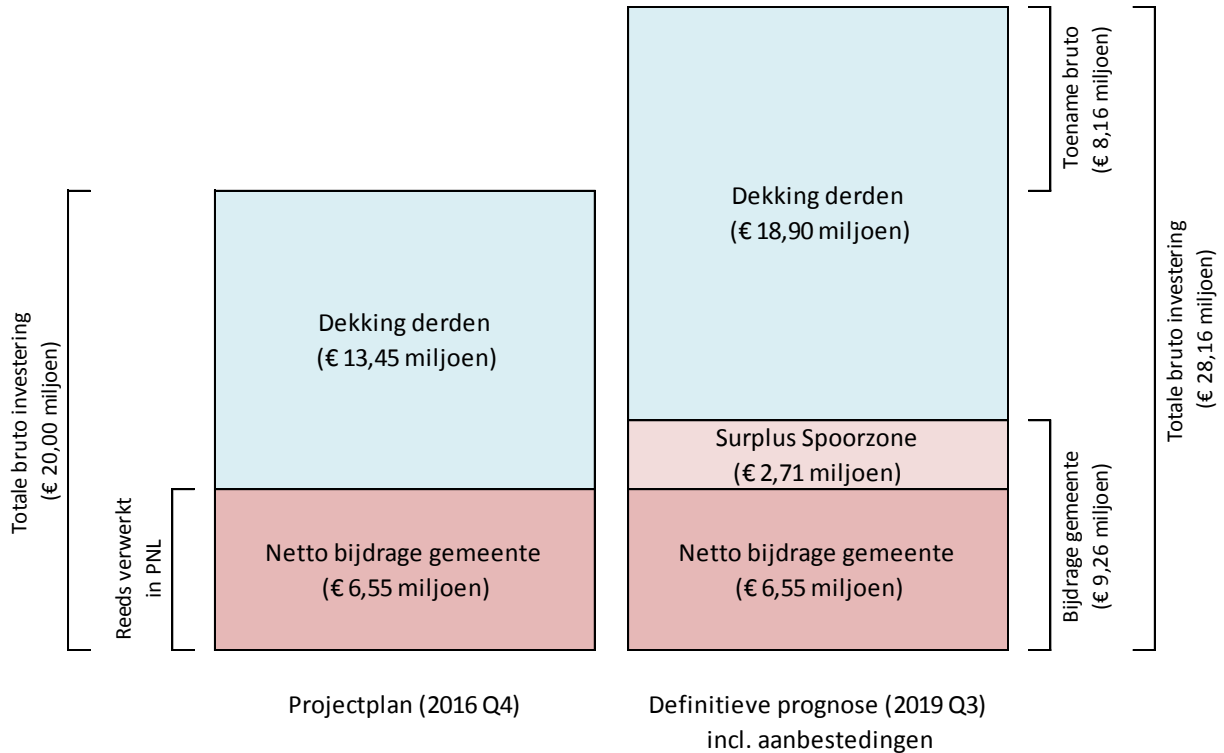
Totale bruto investering
(€ 20,00 miljoen)

Reeds verwerkt in PNL

Dekking derden
(€ 13,45 miljoen)

Netto bijdrage gemeente
(€ 6,55 miljoen)

Projectplan (2016 Q4)

Dekking derden
(€ 18,90 miljoen)

Surplus Spoorzone
(€ 2,71 miljoen)

Netto bijdrage gemeente
(€ 6,55 miljoen)

Definitieve prognose (2019 Q3)
incl. aanbestedingen

Toename bruto
(€ 8,16 miljoen)

Bijdrage gemeente
(€ 9,26 miljoen)

Totale bruto investering
(€ 28,16 miljoen)